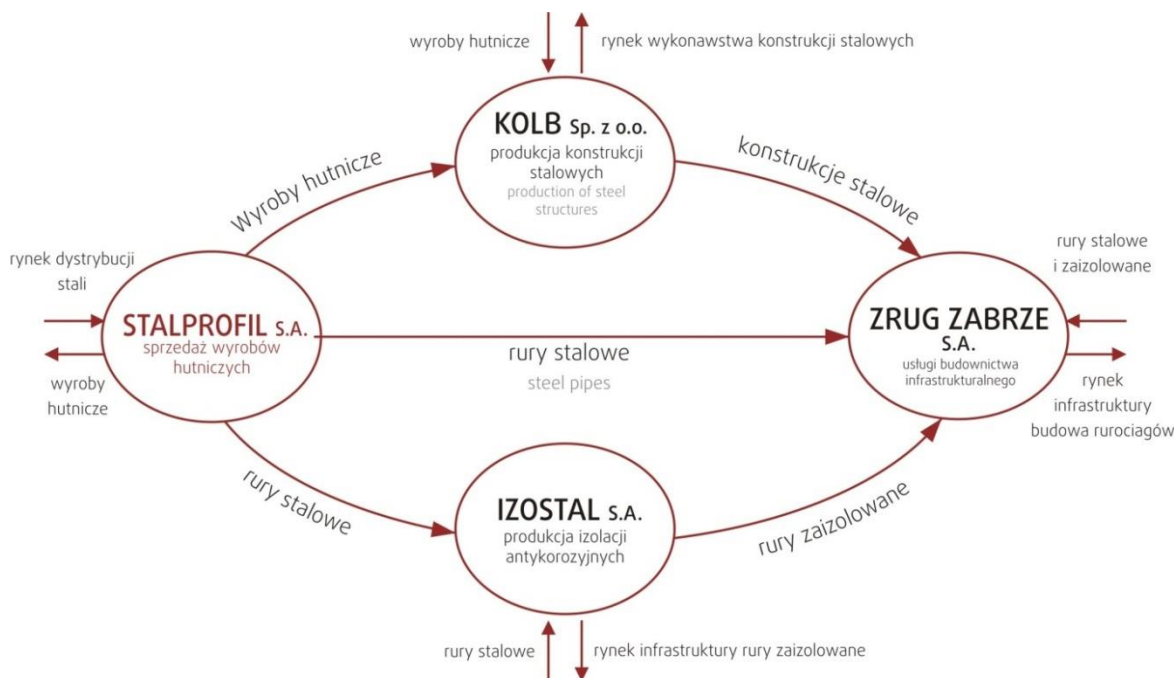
wyroby hutnicze

rynek wykonawstwa konstrukcji stalowych

KOLB Sp. z o.o.
produkcja konstrukcji stalowych
production of steel structures

Wyroby hutnicze

konstrukcje stalowe

rynek dystrybucji stali

STALPROFIL S.A.
sprzedaż wyrobów hutniczych

wyroby hutnicze

rury stalowe
steel pipes

rury stalowe i zaizolowane

ZRUG ZABRZE S.A.
usługi budownictwa infrastrukturalnego

rynek infrastruktury budowa rurociagów

rury stalowe

IZOSTAL S.A.
produkcja izolacji antykorozyjnych

rury zaizolowane

rury stalowe

rynek infrastruktury rury zaizolowane